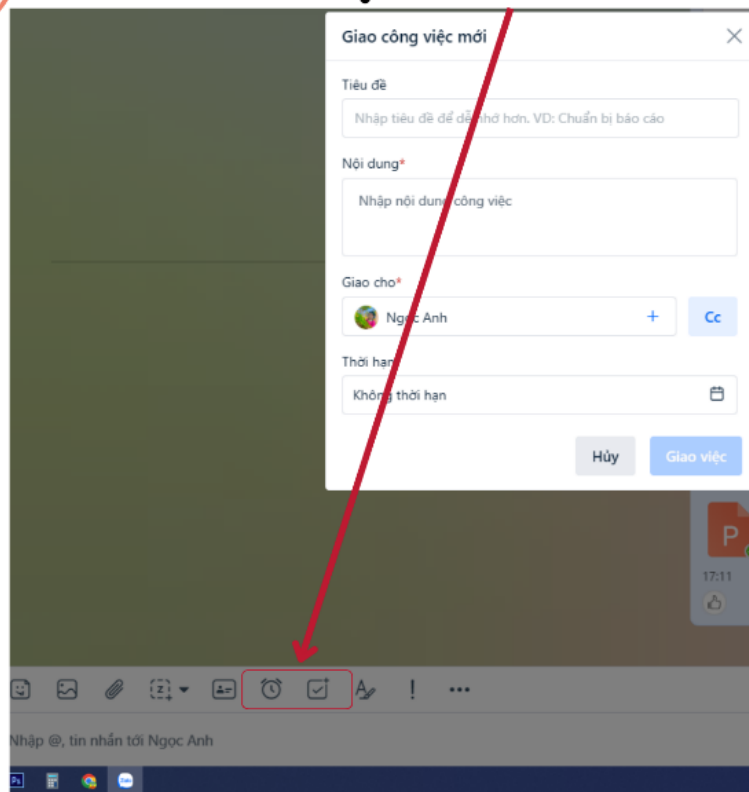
Giao công việc mới

Tiêu đề

Nhập tiêu đề để dễ nhớ hơn. VD: Chuẩn bị báo cáo

Nội dung*

Nhập nội dung công việc

Giao cho*

Ngọc Anh

+

Cc

Thời hạn

Không thời hạn

Hủy

Giao việc

P

17:11

Nhập @, tin nhắn tới Ngọc Anh